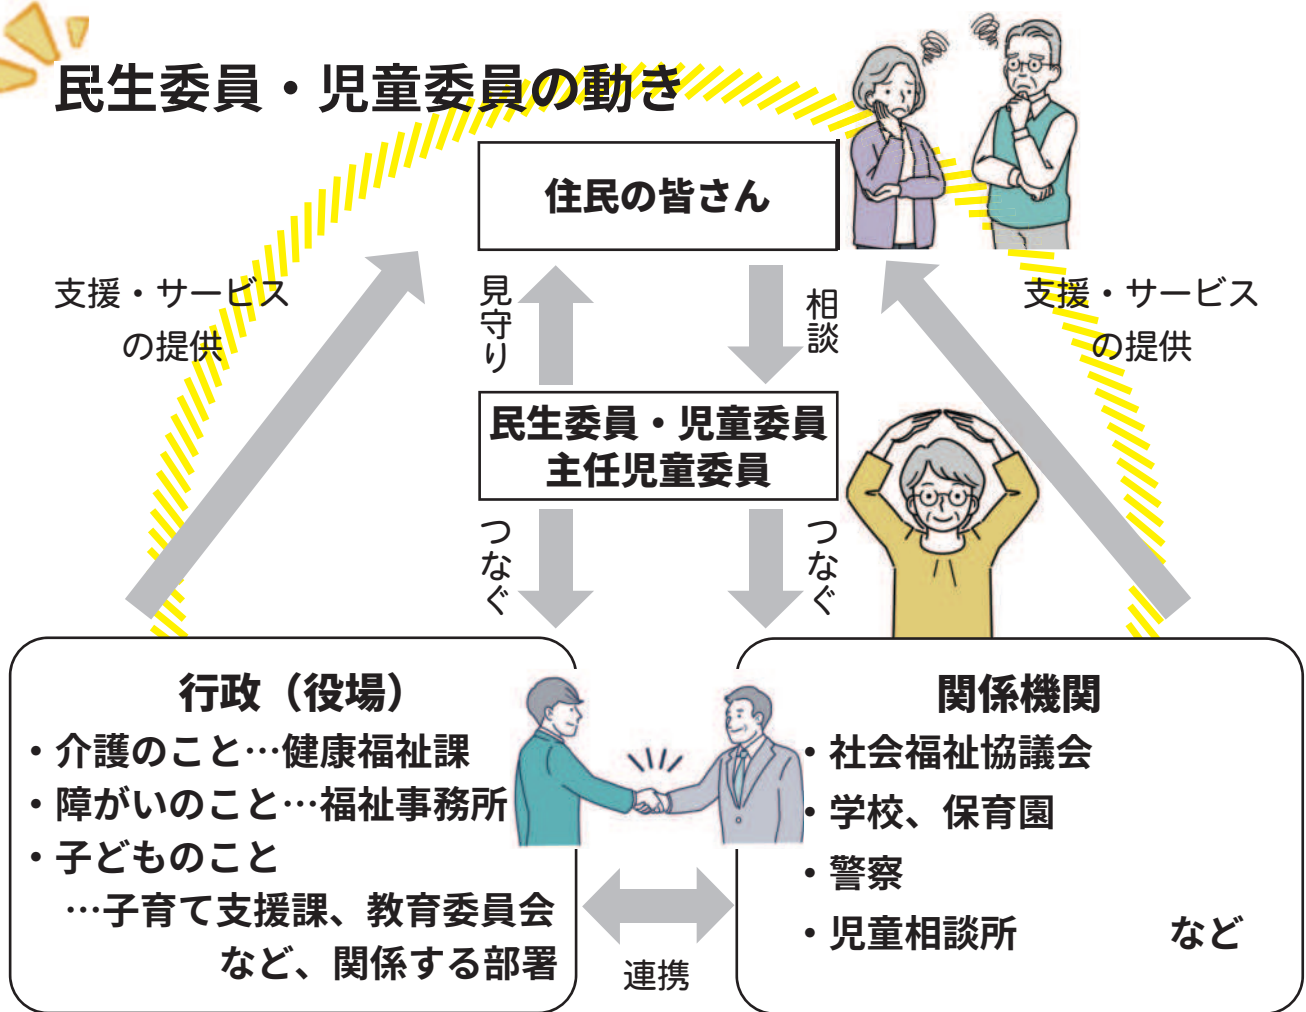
民生委員・児童委員の動き

住民の皆さん

支援・サービスの提供

見守り

相談

支援・サービスの提供

民生委員・児童委員
主任児童委員

つなぐ

つなぐ

行政（役場）
・介護のこと…健康福祉課
・障がいのこと…福祉事務所
・子どものこと
…子育て支援課、教育委員会
など、関係する部署

連携

関係機関
・社会福祉協議会
・学校、保育園
・警察
・児童相談所
など